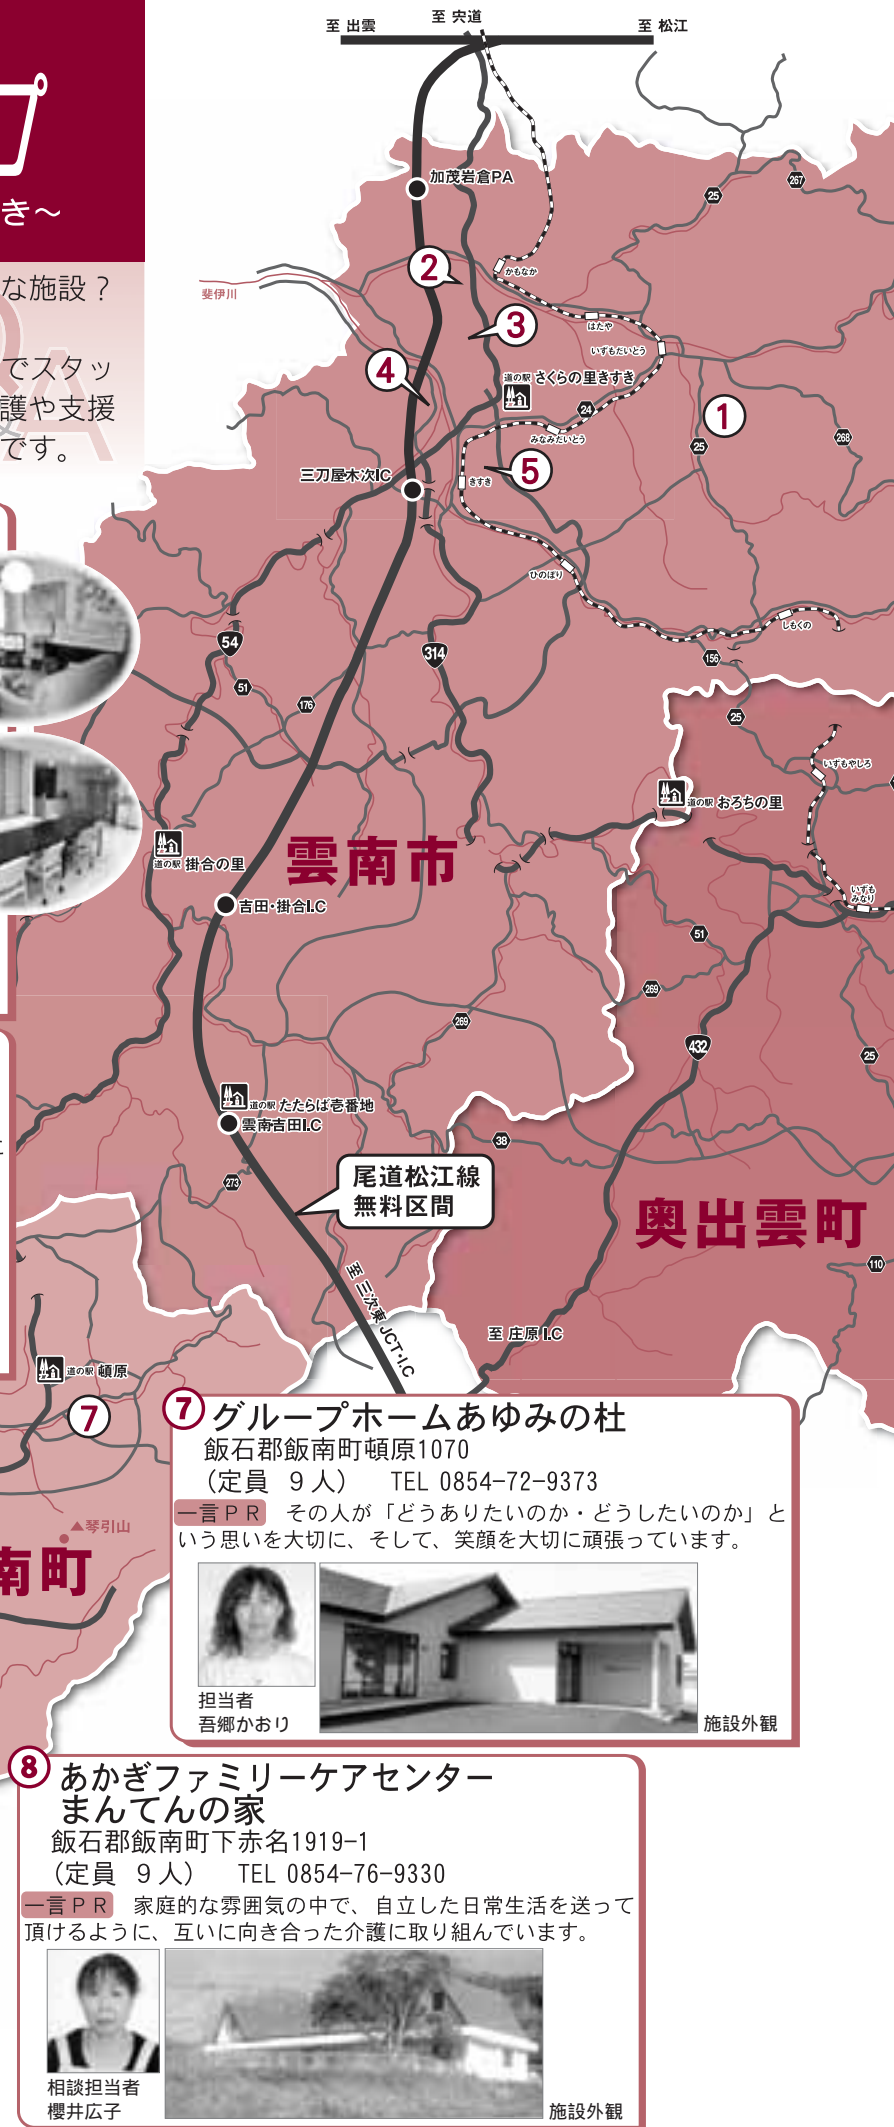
プ
き～

な施設？

でスタッ
護や支援
です。

至 出雲
至 宍道
至 松江
加茂岩倉PA
斐伊川
かもなか
はたや
いずもだいとう
道の駅 さくらの里きすき
みなみだいとう
三刀屋木次IC
きすき
ひのぼり
しもくの
いずもやしろ
道の駅 おろちの里
いずもみなり
道の駅 掛合の里
吉田・掛合I.C
道の駅 たたらば壱番地
雲南吉田I.C
尾道松江線
無料区間
至 三次東JCT・I.C
至 庄原I.C
雲南市
奥出雲町
道の駅 頓原
琴引山
南町
1
2
3
4
5
7
25
267
24
268
54
51
176
314
156
269
432
38
273
110

7 グループホームあゆみの杜
飯石郡飯南町頓原1070
（定員 9人） TEL 0854-72-9373
一言ＰＲ その人が「どうありたいのか・どうしたいのか」という思いを大切に、そして、笑顔を大切に頑張っています。
担当者
吾郷かおり
施設外観

8 あかぎファミリーケアセンター
まんてんの家
飯石郡飯南町下赤名1919-1
（定員 9人） TEL 0854-76-9330
一言ＰＲ 家庭的な雰囲気の中で、自立した日常生活を送って頂けるように、互いに向き合った介護に取り組んでいます。
相談担当者
櫻井広子
施設外観